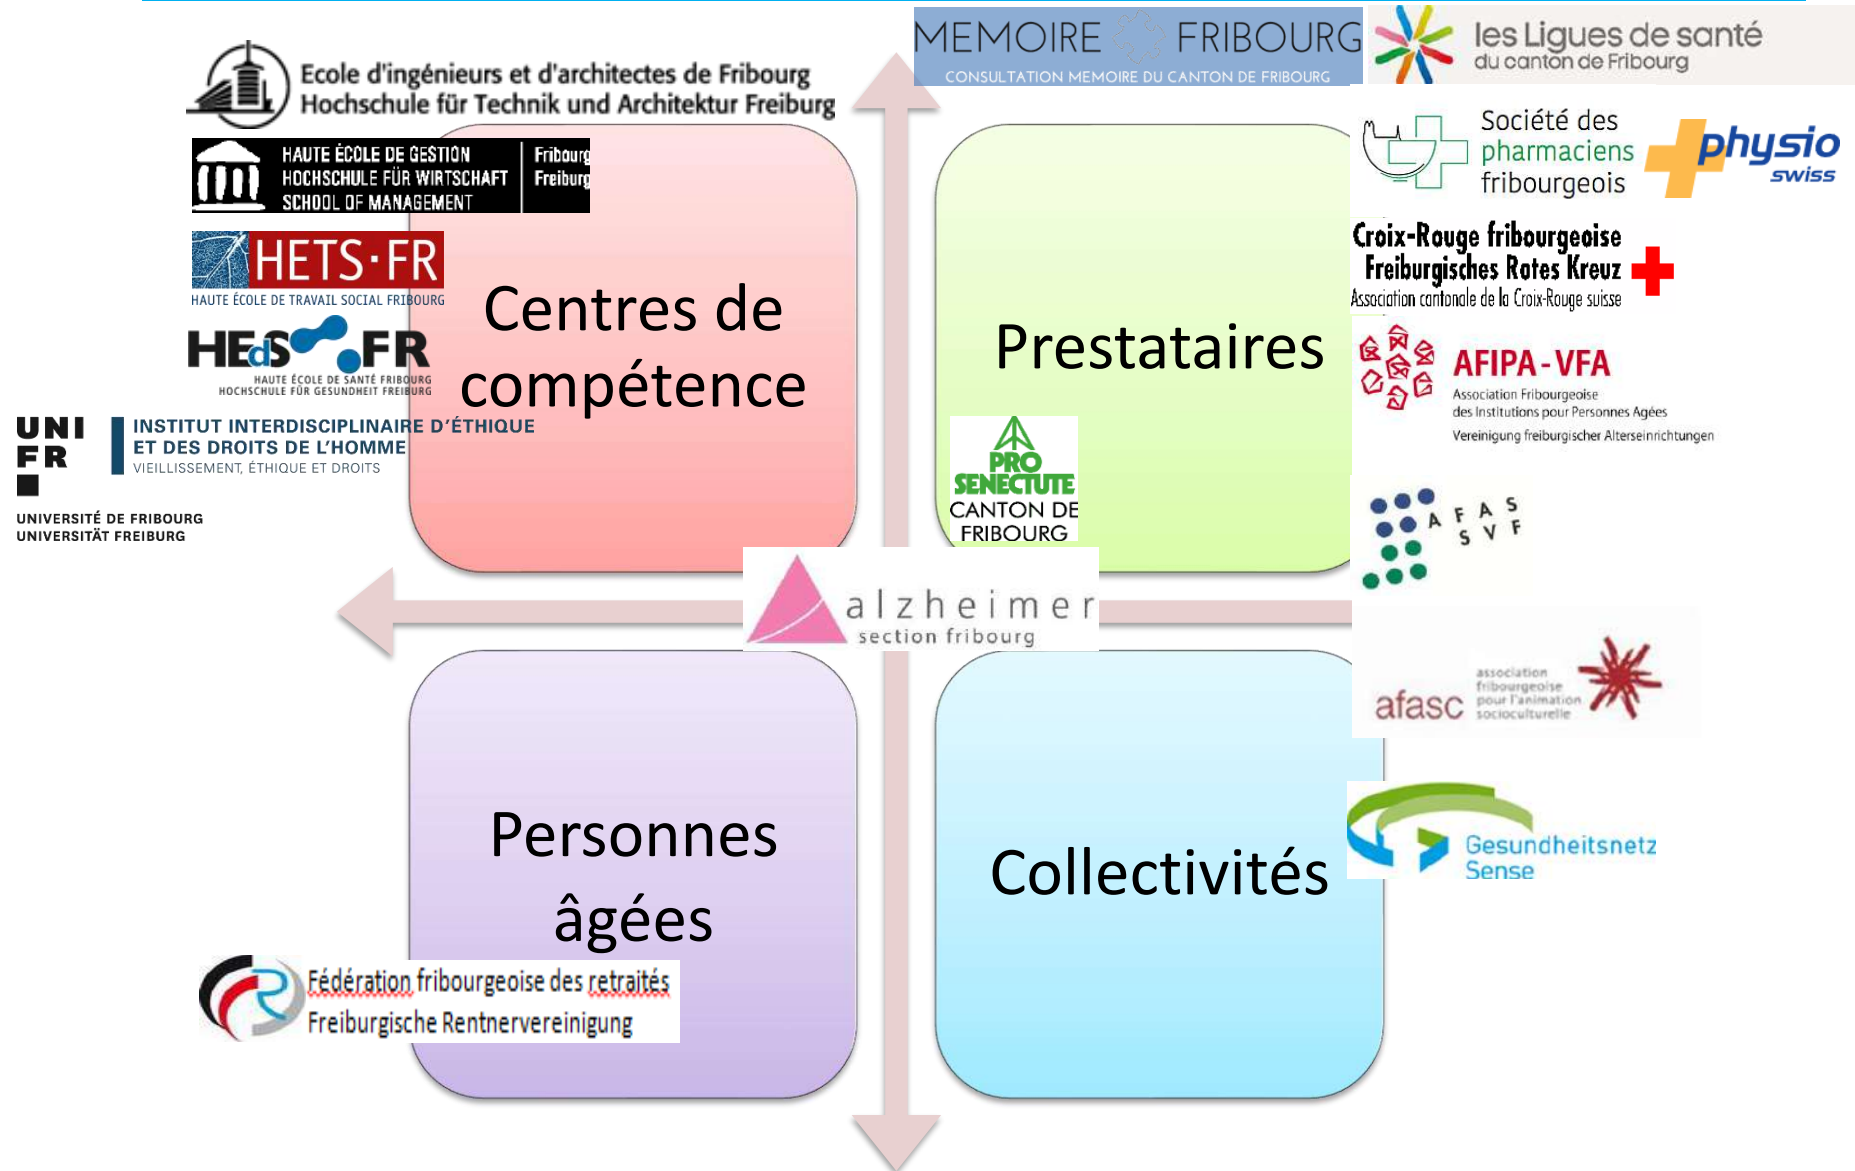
Ecole d'ingénieurs et d'architectes de Fribourg
Hochschule für Technik und Architektur Freiburg

HAUTE ÉCOLE DE GESTION
HOCHSCHULE FÜR WIRTSCHAFT
SCHOOL OF MANAGEMENT
Fribourg
Freiburg

HETS·FR
HAUTE ÉCOLE DE TRAVAIL SOCIAL FRIBOURG

HEdS-FR
HAUTE ÉCOLE DE SANTÉ FRIBOURG
HOCHSCHULE FÜR GESUNDHEIT FREIBURG

UNI FR
INSTITUT INTERDISCIPLINAIRE D'ÉTHIQUE ET DES DROITS DE L'HOMME
VIEILLISSEMENT, ÉTHIQUE ET DROITS
UNIVERSITÉ DE FRIBOURG
UNIVERSITÄT FREIBURG

MEMOIRE FRIBOURG
CONSULTATION MEMOIRE DU CANTON DE FRIBOURG

les Ligues de santé
du canton de Fribourg

Société des pharmaciens fribourgeois

physio swiss

Croix-Rouge fribourgeoise
Freiburgisches Rotes Kreuz
Association cantonale de la Croix-Rouge suisse

AFIPA-VFA
Association Fribourgeoise des Institutions pour Personnes Agées
Vereinigung freiburgischer Alterseinrichtungen

Centres de compétence

Prestataires

PRO SENECTUTE
CANTON DE FRIBOURG

AFAS SVF

alzheimer
section fribourg

afasc
association fribourgeoise pour l'animation socioculturelle

Personnes âgées

Collectivités

Gesundheitsnetz Sense

Fédération fribourgeoise des retraités
Freiburgische Rentnervereinigung